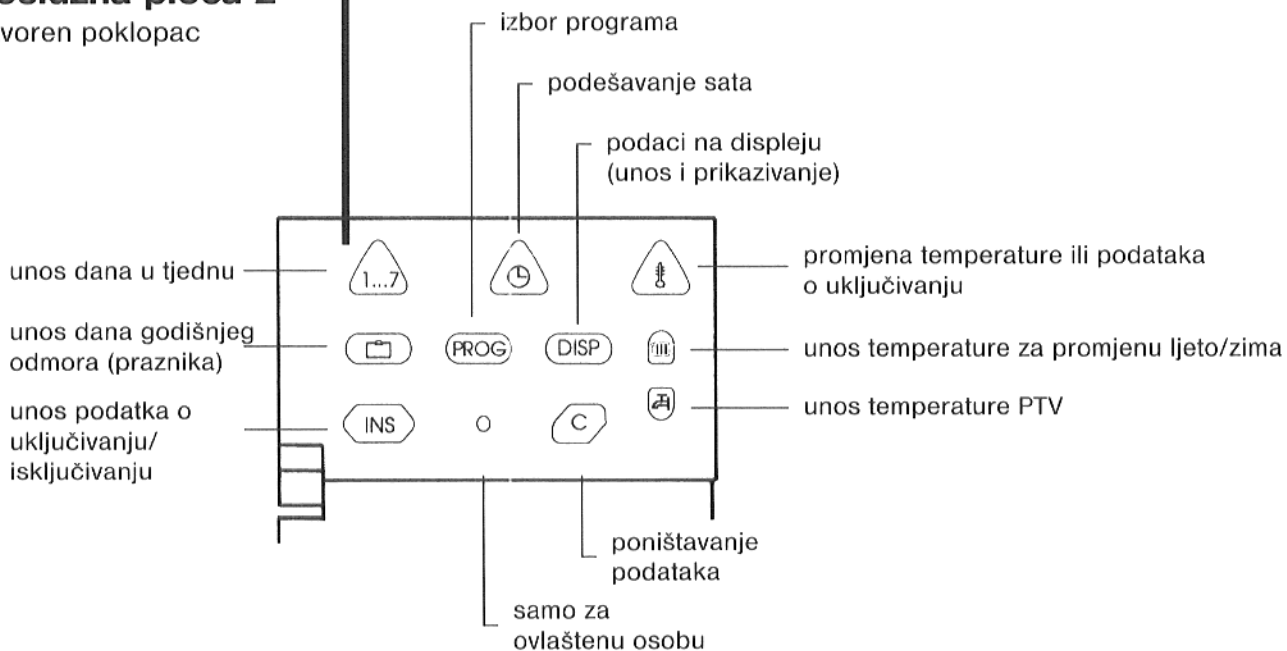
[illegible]služna ploča 2
voren poklopac

izbor programa

podešavanje sata

podaci na displeju (unos i prikazivanje)

unos dana u tjednu

1...7

PROG

DISP

promjena temperature ili podataka o uključivanju

unos dana godišnjeg odmora (praznika)

unos temperature za promjenu ljeto/zima

unos podatka o uključivanju/isključivanju

INS

O

C

unos temperature PTV

poništavanje podataka

samo za ovlaštenu osobu